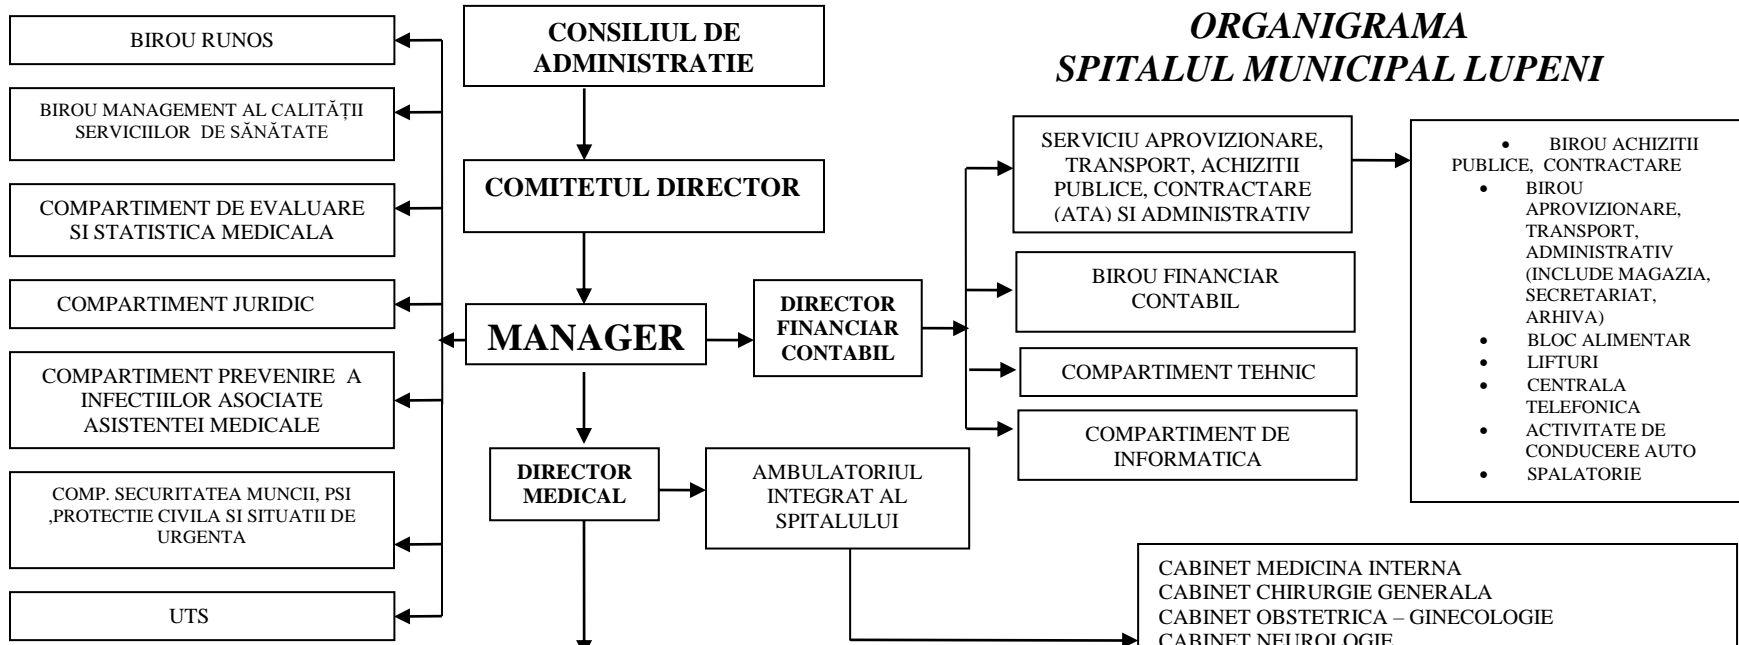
ORGANIGRAMA
SPITALUL MUNICIPAL LUPENI

BIROU RUNOS

BIROU MANAGEMENT AL CALITĂȚII SERVICIILOR DE SĂNĂTATE

COMPARTIMENT DE EVALUARE SI STATISTICA MEDICALA

COMPARTIMENT JURIDIC

COMPARTIMENT PREVENIRE A INFECTIILOR ASOCIATE ASISTENTEI MEDICALE

COMP. SECURITATEA MUNCII, PSI ,PROTECTIE CIVILA SI SITUATII DE URGENTA

UTS

CONSILIUL DE ADMINISTRATIE

COMITETUL DIRECTOR

MANAGER

DIRECTOR FINANCIAR CONTABIL

DIRECTOR MEDICAL

AMBULATORIUL INTEGRAT AL SPITALULUI

SERVICIU APROVIZIONARE, TRANSPORT, ACHIZITII PUBLICE, CONTRACTARE (ATA) SI ADMINISTRATIV

BIROU FINANCIAR CONTABIL

COMPARTIMENT TEHNIC

COMPARTIMENT DE INFORMATICA

- BIROU ACHIZITII PUBLICE, CONTRACTARE
- BIROU APROVIZIONARE, TRANSPORT, ADMINISTRATIV (INCLUDE MAGAZIA, SECRETARIAT, ARHIVA)
- BLOC ALIMENTAR
- LIFTURI
- CENTRALA TELEFONICA
- ACTIVITATE DE CONDUCERE AUTO
- SPALATORIE

CABINET MEDICINA INTERNA
CABINET CHIRURGIE GENERALA
CABINET OBSTETRICA – GINECOLOGIE
CABINET NEUROLOGIE